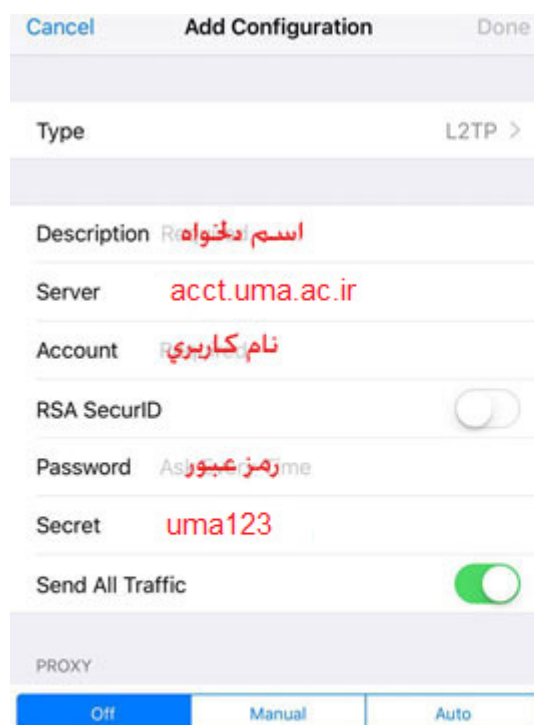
Cancel Add Configuration Done

Type L2TP >

Description اسم دلخواه

Server acct.uma.ac.ir

Account نام کاربری

RSA SecurID

Password رمز عبور

Secret uma123

Send All Traffic

PROXY

| Off | Manual | Auto |